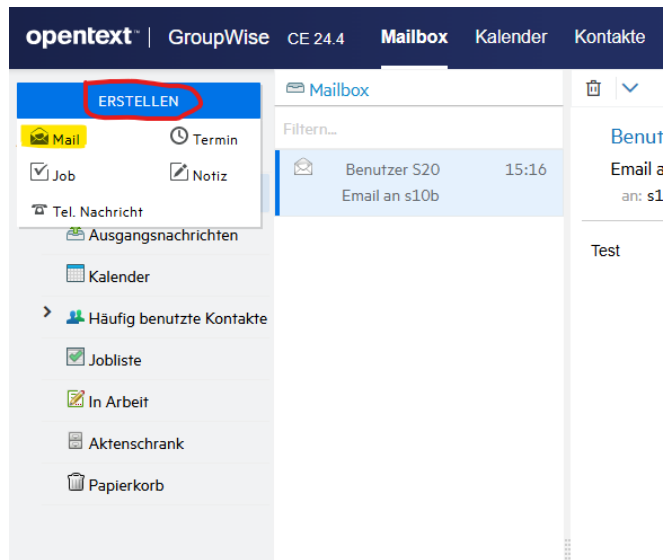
opentext™ | GroupWise CE 24.4 Mailbox Kalender Kontakte

ERSTELLEN

Mail
Termin
Job
Notiz
Tel. Nachricht

Ausgangsnachrichten
Kalender
Häufig benutzte Kontakte
Jobliste
In Arbeit
Aktenschrank
Papierkorb

Mailbox

Filtern...

Benutzer S20 15:16
Email an s10b

Benut
Email a
an: s1

Test